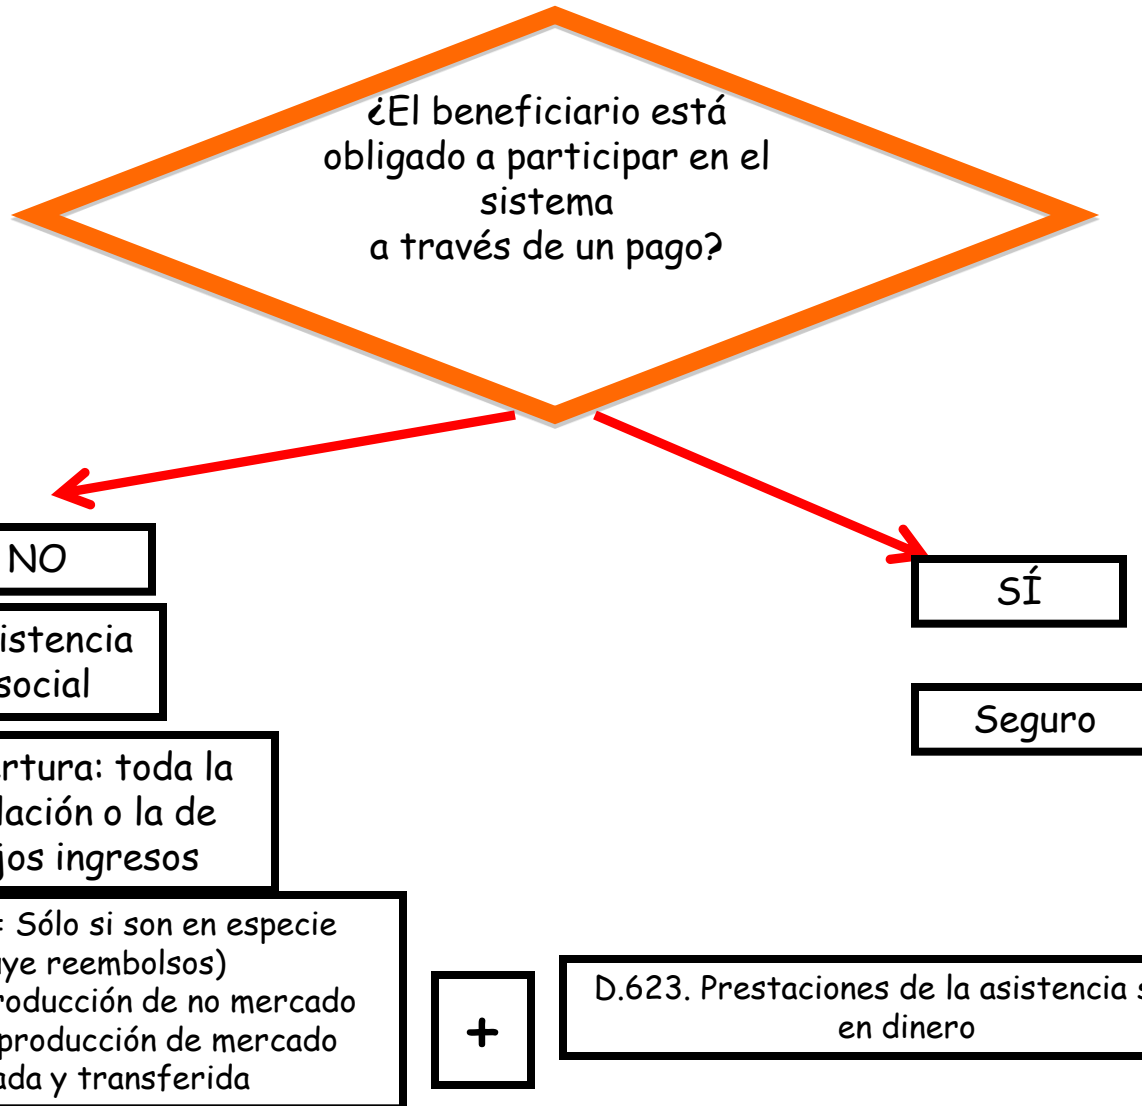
¿El beneficiario está obligado a participar en el sistema
a través de un pago?

NO

istencia social

rtura: toda la lación o la de jos ingresos

Sólo si son en especie ye reembolsos) roducción de no mercado producción de mercado ada y transferida

SÍ

Seguro

+

D.623. Prestaciones de la asistencia s en dinero